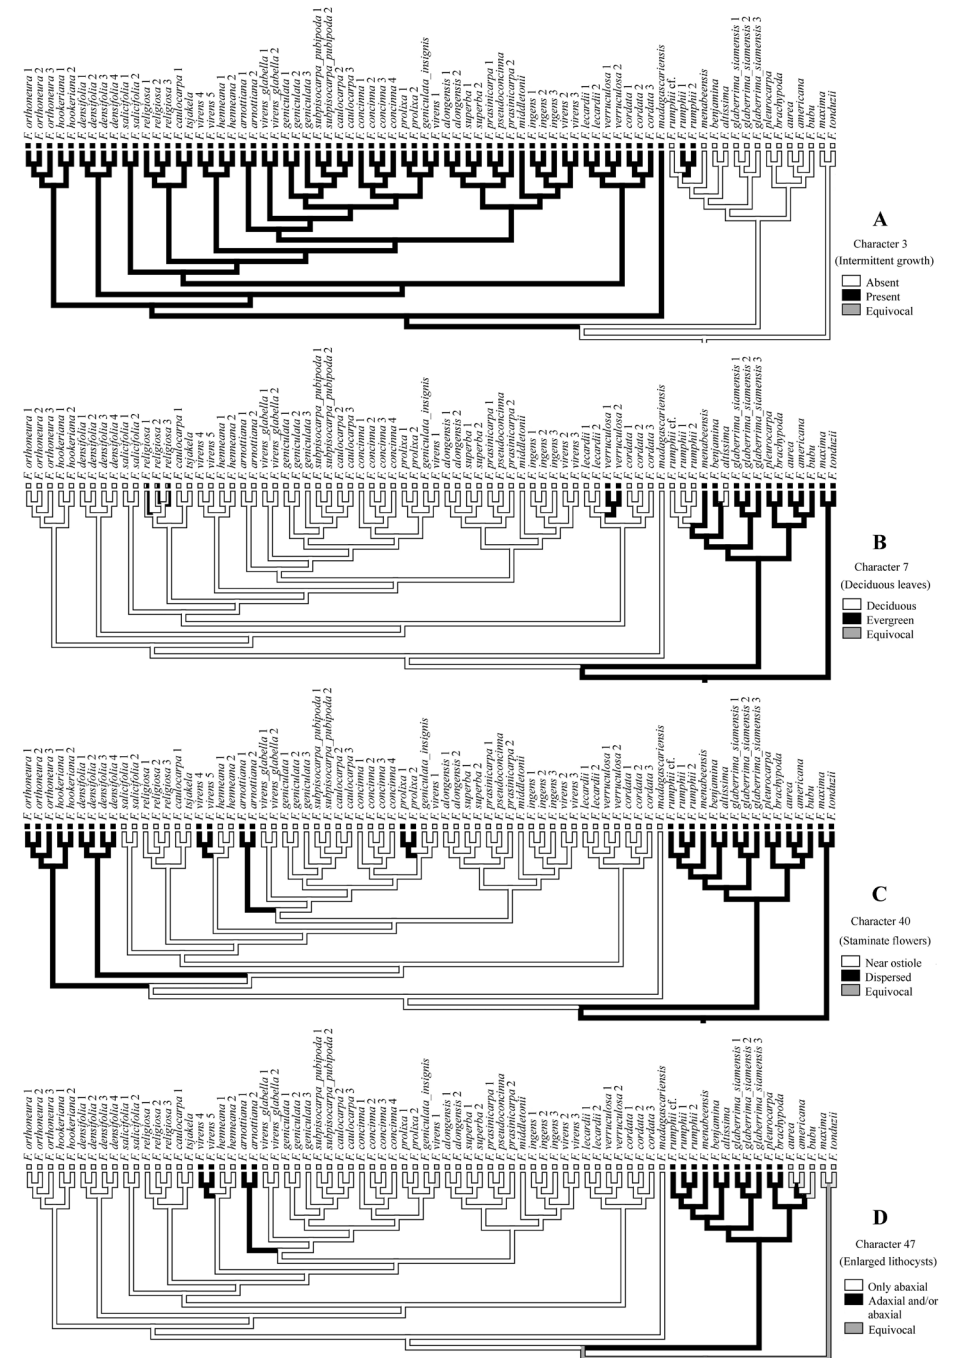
F. orthoneura 1
F. orthoneura 2
F. orthoneura 3
F. hookeriana 1
F. hookeriana 2
F. densifolia 1
F. densifolia 2
F. densifolia 3
F. densifolia 4
F. salicifolia 1
F. salicifolia 2
F. religiosa 1
F. religiosa 2
F. religiosa 3
F. caulocarpa 1
F. tsjakela
F. virens 4
F. virens 5
F. henneana 1
F. henneana 2
F. arnottiana 1
F. arnottiana 2
F. virens_glabella 1
F. virens_glabella 2
F. geniculata 1
F. geniculata 2
F. geniculata 3
F. subpisocarpa_pubipoda 1
F. subpisocarpa_pubipoda 2
F. caulocarpa 2
F. caulocarpa 3
F. concinna 1
F. concinna 2
F. concinna 3
F. concinna 4
F. prolixa 1
F. prolixa 2
F. geniculata_insignis
F. virens 1
F. alongensis 1
F. alongensis 2
F. superba 1
F. superba 2
F. prasinicarpa 1
F. pseudoconcinna
F. prasinicarpa 2
F. middletonii
F. ingens 1
F. ingens 2
F. ingens 3
F. virens 2
F. virens 3
F. lecardii 1
F. lecardii 2
F. verruculosa 1
F. verruculosa 2
F. cordata 1
F. cordata 2
F. cordata 3
F. madagascariensis
F. rumphii cf.
F. rumphii 1
F. rumphii 2
F. menabeensis
F. benjamina
F. altissima
F. glaberrima_siamensis 1
F. glaberrima_siamensis 2
F. glaberrima_siamensis 3
F. pleurocarpa
F. brachypoda
F. aurea
F. americana
F. bubu
F. maxima
F. tonduzii

A
Character 3
(Intermittent growth)
Absent
Present
Equivocal

B
Character 7
(Deciduous leaves)
Deciduous
Evergreen
Equivocal

C
Character 40
(Staminate flowers)
Near ostiole
Dispersed
Equivocal

D
Character 47
(Enlarged lithocysts)
Only abaxial
Adaxial and/or abaxial
Equivocal